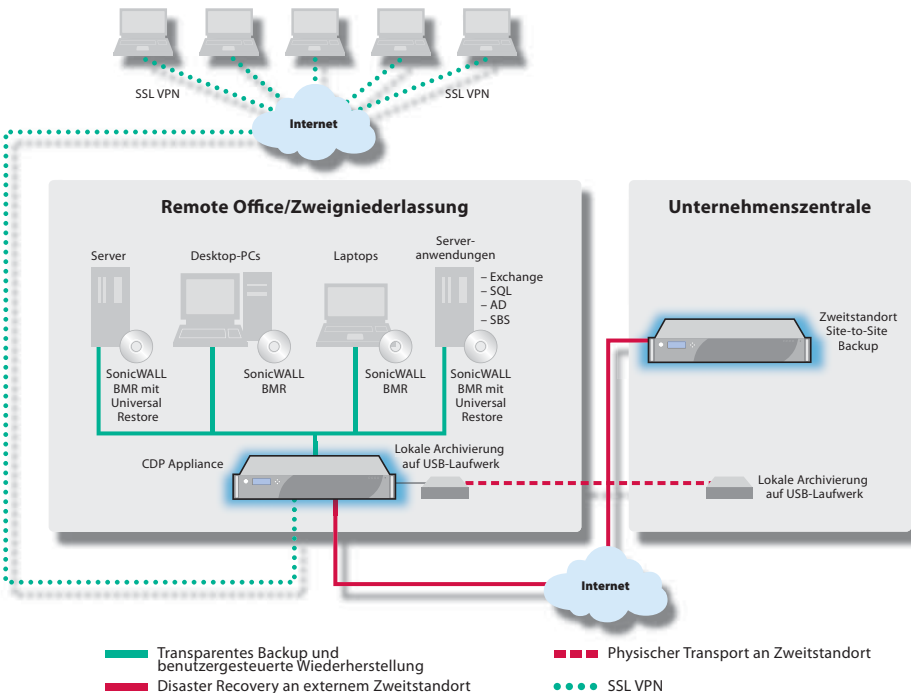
SSL VPN

SSL VPN

Internet

Remote Office/Zweigniederlassung

Server

Desktop-PCs

Laptops

Serveranwendungen

– Exchange
– SQL
– AD
– SBS

SonicWALL BMR mit Universal Restore

SonicWALL BMR

SonicWALL BMR

SonicWALL BMR mit Universal Restore

CDP Appliance

Lokale Archivierung auf USB-Laufwerk

Unternehmenszentrale

Zweitstandort Site-to-Site Backup

Lokale Archivierung auf USB-Laufwerk

Internet

Transparentes Backup und benutzergesteuerte Wiederherstellung

Disaster Recovery an externem Zweitstandort

Physischer Transport an Zweitstandort

SSL VPN